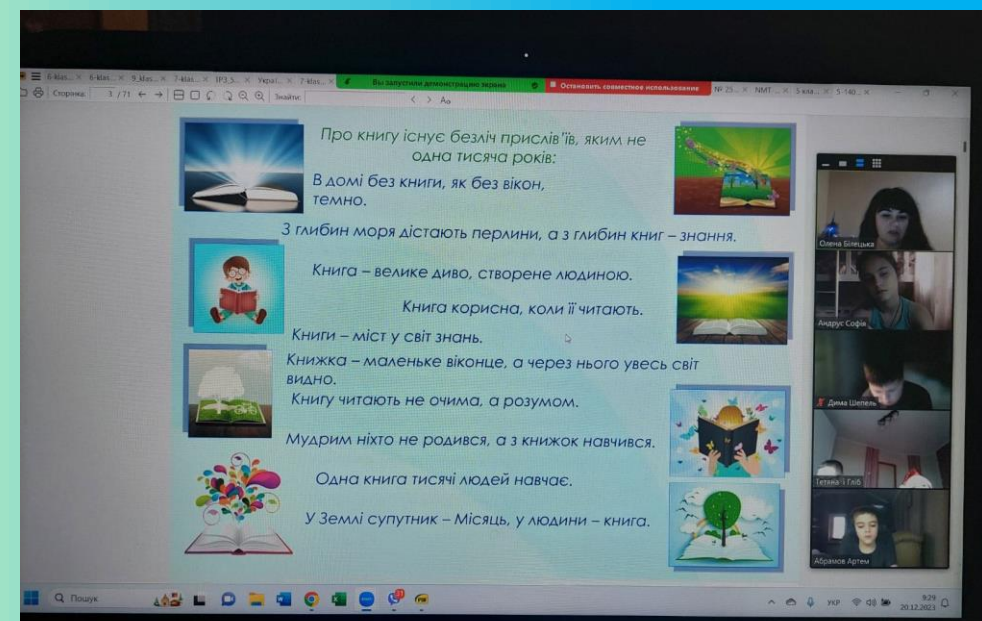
6-klas... 6-klas... 9_klas... 7-klas... ІРЗ_5... Украї... 7-klas... Вы запустили демонстрацию экрана Остановить совместное использование № 25... NMT... 5 kla... 5-140...

Сторінка: 3 / 71 Знайти:

Про книгу існує безліч прислів'їв, яким не одна тисяча років:

В домі без книги, як без вікон, темно.

З глибин моря дістають перлини, а з глибин книг – знання.

Книга – велике диво, створене людиною.

Книга корисна, коли її читають.

Книги – міст у світ знань.

Книжка – маленьке віконце, а через нього увесь світ видно.

Книгу читають не очима, а розумом.

Мудрим ніхто не родився, а з книжок навчився.

Одна книга тисячі людей навчає.

У Землі супутник – Місяць, у людини – книга.

Олена Білецька
Андрус Софія
Дима Шепель
Тетяна і Гліб
Абрамов Артем

Пошук

УКР 9:29 20.12.2023